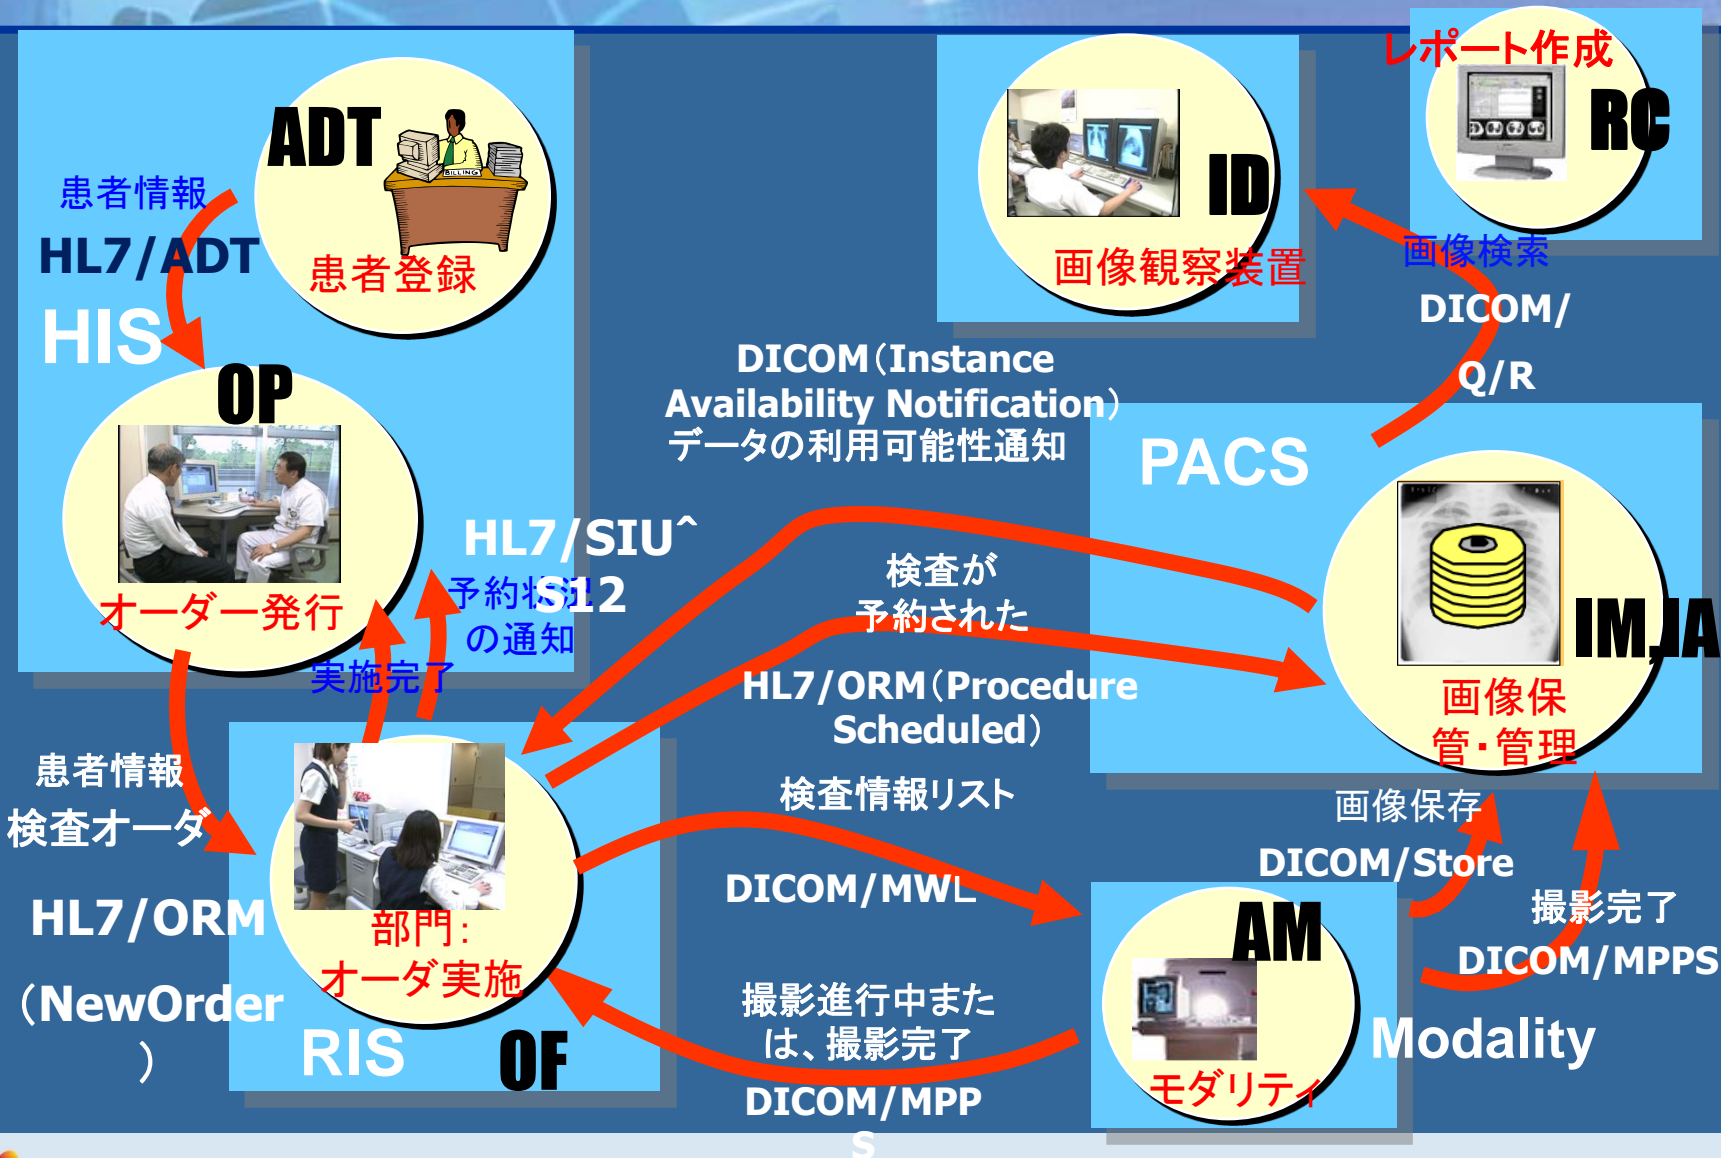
ADT

患者情報

HL7/ADT

患者登録

HIS

OP

オーダー発行

ID

画像観察装置

レポート作成

RC

画像検索

DICOM/Q/R

DICOM(Instance Availability Notification)
データの利用可能性通知

PACS

HL7/SIU^S12

予約状況の通知

実施完了

検査が予約された

HL7/ORM(Procedure Scheduled)

IMJA

画像保管・管理

患者情報
検査オーダ

HL7/ORM
(NewOrder)

部門:
オーダ実施

RIS

OF

検査情報リスト

DICOM/MWL

画像保存

DICOM/Store

AM

モダリティ

撮影完了

DICOM/MPPS

Modality

撮影進行中または、撮影完了

DICOM/MPPS